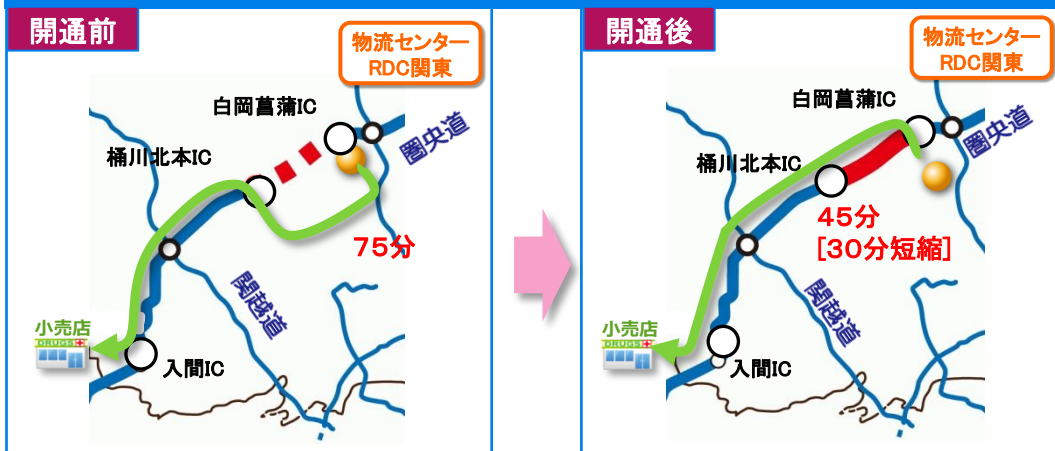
開通前

物流センター
RDC関東

白岡菖蒲IC

桶川北本IC

圏央道

75分

関越道

小売店
DRUGS

入間IC

開通後

物流センター
RDC関東

白岡菖蒲IC

桶川北本IC

圏央道

45分
[30分短縮]

関越道

小売店
DRUGS

入間IC